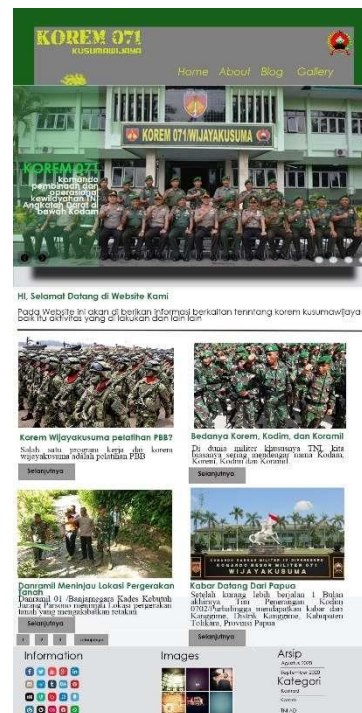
KOREM 071
KUSUMAWIJAYA

Home About Blog Gallery

KOREM 071/WIJAYAKUSUMA

KOREM 071
komando pembinaan dan operasional kewilayahan TNI Angkatan Darat di bawah Kodam

Hi, Selamat Datang di Website Kami

Pada Website ini akan di berikan informasi berkaitan tennteng korem kusumawijaya baik itu aktivitas yang di lakukan dan lain lain

Korem Wijayakusuma pelatihan PBB?
Salah satu program kerja dari korem wijayakusuma adalah pelatihan PBB
Selanjutnya

Bedanya Korem, Kodim, dan Koramil
Di dunia militer khususnya TNI, kita biasanya sering mendengar nama Kodam, Korem, Kodim dan Koramil.
Selanjutnya

Danramil Meninjau Lokasi Pergerakan Tanah
Danramil 01 /Banjarnegara Kades Kebutuh Jurang Parsono meninjau Lokasi pergerakan tanah yang mengakibatkan retakan
Selanjutnya

KOMANDO RESORT MILITER 071
WIJAYAKUSUMA

Kabar Datang Dari Papua
Setelah kurang lebih berjalan 1 Bulan akhirnya Tim Penerangan Kodim 0702/Purbalingga mendapatkan kabar dan Kanggime, Distrik Kanggime, Kabupaten Tolikara, Provinsi Papua
Selanjutnya

1 2 3 selanjutnya

Information

Images

Arsip
Agustus 2020
September 2020

Kategori
Kontak
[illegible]
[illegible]